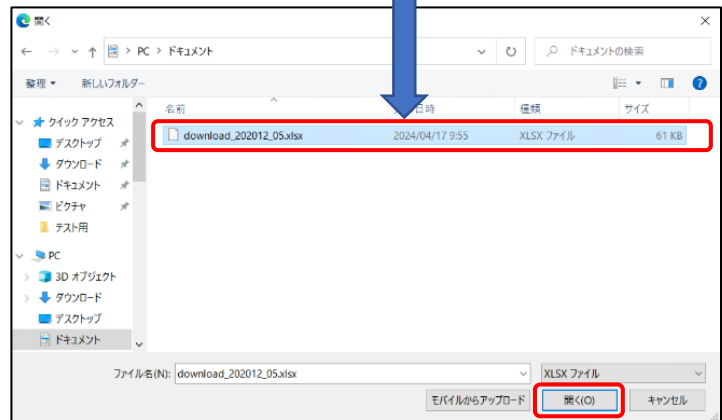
開く

PC > ドキュメント

ドキュメントの検索

整理 ▾ 新しいフォルダー

クイック アクセス
デスクトップ
ダウンロード
ドキュメント
ピクチャ
テスト用
PC
3D オブジェクト
ダウンロード
デスクトップ
ドキュメント

| 名前 | 日時 | 種類 | サイズ |
|---|---|---|---|
| download_202012_05.xlsx | 2024/04/17 9:55 | XLSX ファイル | 61 KB |

ファイル名(N): download_202012_05.xlsx

XLSX ファイル

モバイルからアップロード

開く(O)

キャンセル